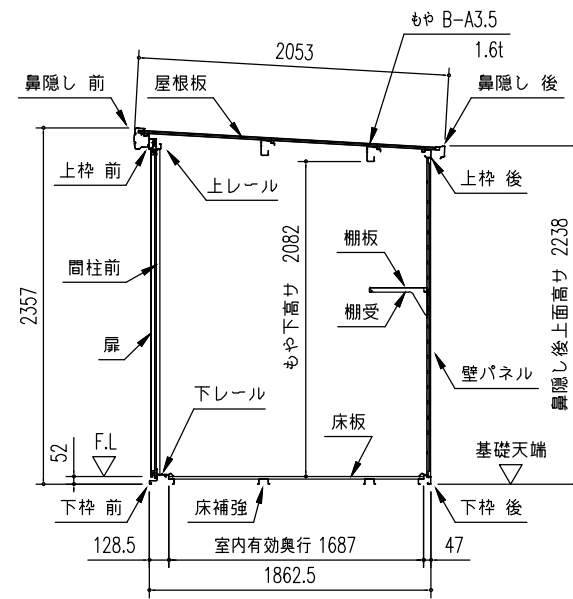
もや B-A3.5
1.6t
2053
鼻隠し 前
屋根板
鼻隠し 後
上枠 前
上レール
上枠 後
棚板
もや下高サ 2082
鼻隠し後上面高サ 2238
2357
間柱前
棚受
扉
壁パネル
下レール
52
F.L
床板
基礎天端
下枠 前
床補強
下枠 後
128.5
室内有効奥行 1687
47
1862.5